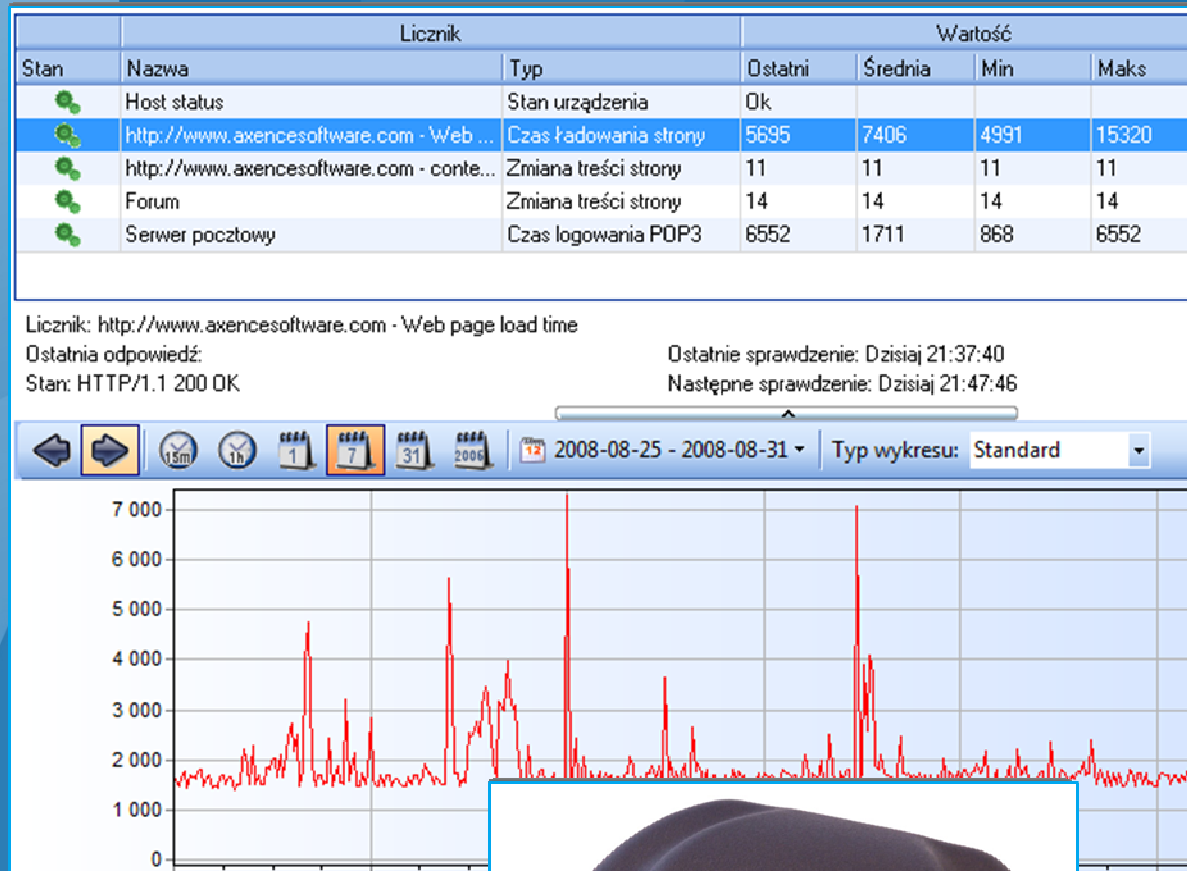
| Stan | Licznik: Nazwa | Licznik: Typ | Wartość: Ostatni | Wartość: Średnia | Wartość: Min | Wartość: Maks |
|---|---|---|---|---|---|---|
| | Host status | Stan urządzenia | Ok | | | |
| | http://www.axencesoftware.com - Web ... | Czas ładowania strony | 5695 | 7406 | 4991 | 15320 |
| | http://www.axencesoftware.com - conte... | Zmiana treści strony | 11 | 11 | 11 | 11 |
| | Forum | Zmiana treści strony | 14 | 14 | 14 | 14 |
| | Serwer pocztowy | Czas logowania POP3 | 6552 | 1711 | 868 | 6552 |

Licznik: http://www.axencesoftware.com - Web page load time
Ostatnia odpowiedź:
Stan: HTTP/1.1 200 OK

Ostatnie sprawdzenie: Dzisiaj 21:37:40
Następne sprawdzenie: Dzisiaj 21:47:46

15m 1h 1 7 31 2006 12 2008-08-25 - 2008-08-31 Typ wykresu: Standard

7 000
6 000
5 000
4 000
3 000
2 000
1 000
0